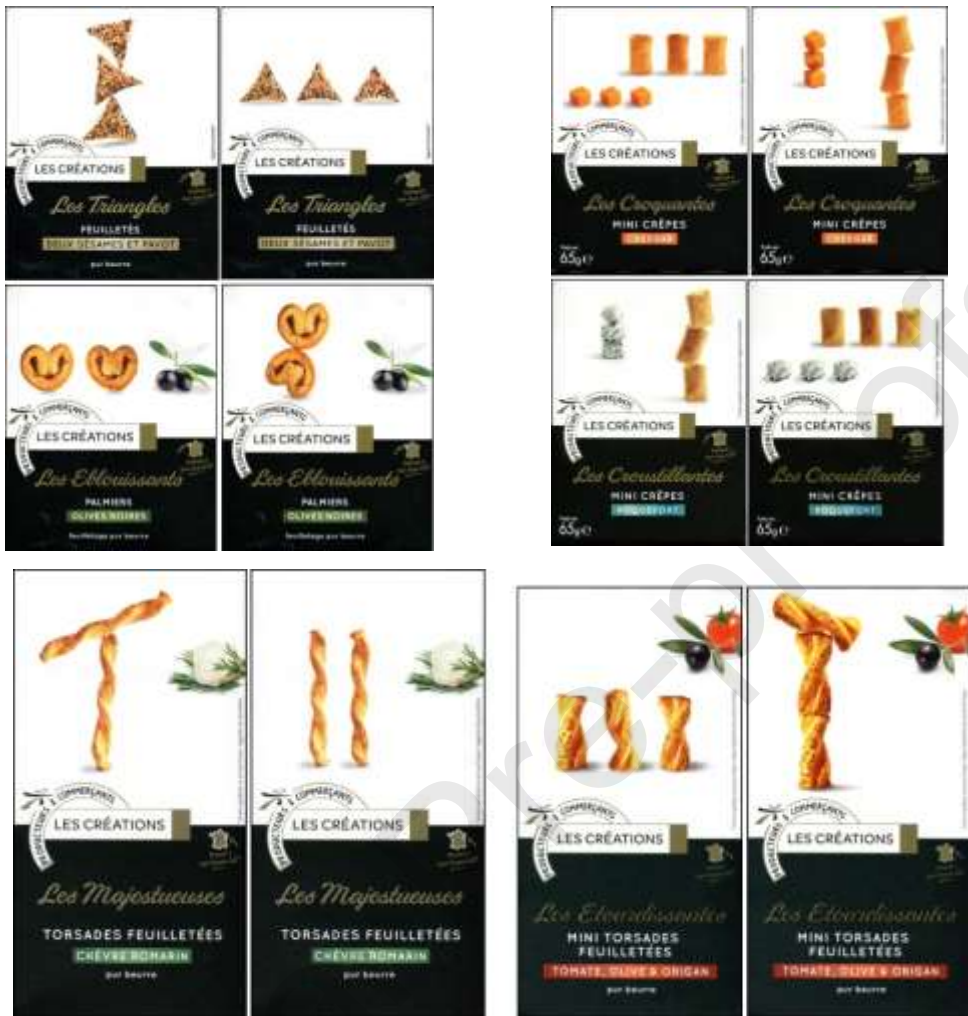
COMMERÇANTS
LES CRÉATIONS
Les Triangles
FEUILLETÉS
DEUX SÉSAMES ET PAVOT
pur beurre

COMMERÇANTS
LES CRÉATIONS
Les Triangles
FEUILLETÉS
DEUX SÉSAMES ET PAVOT
pur beurre

COMMERÇANTS
LES CRÉATIONS
Les Croquantes
MINI CRÊPES
CHEDDAR
65g

COMMERÇANTS
LES CRÉATIONS
Les Croquantes
MINI CRÊPES
CHEDDAR
65g

COMMERÇANTS
LES CRÉATIONS
Les Eblouissants
PALMIERS
OLIVES NOIRES
feuilletage pur beurre

COMMERÇANTS
LES CRÉATIONS
Les Eblouissants
PALMIERS
OLIVES NOIRES
feuilletage pur beurre

COMMERÇANTS
LES CRÉATIONS
Les Croustillantes
MINI CRÊPES
ROQUEFORT
65g

COMMERÇANTS
LES CRÉATIONS
Les Croustillantes
MINI CRÊPES
ROQUEFORT
65g

COMMERÇANTS
LES CRÉATIONS
Les Majestueuses
TORSADES FEUILLETÉES
CHÈVRE ROMARIN
pur beurre

COMMERÇANTS
LES CRÉATIONS
Les Majestueuses
TORSADES FEUILLETÉES
CHÈVRE ROMARIN
pur beurre

COMMERÇANTS
LES CRÉATIONS
Les Etourdissantes
MINI TORSADES
FEUILLETÉES
TOMATE, OLIVE & ORIGAN
pur beurre

COMMERÇANTS
LES CRÉATIONS
Les Etourdissantes
MINI TORSADES
FEUILLETÉES
TOMATE, OLIVE & ORIGAN
pur beurre